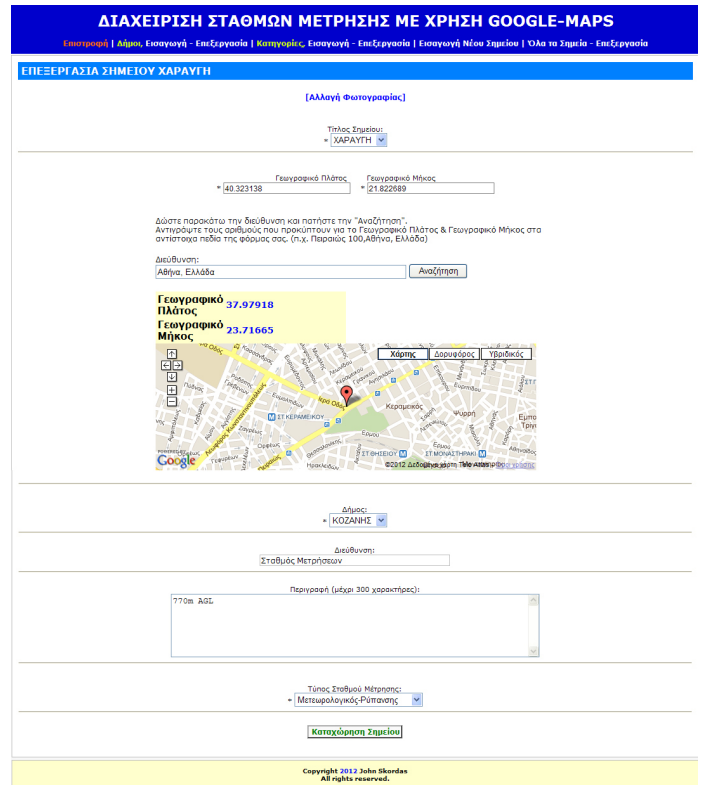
ΔΙΑΧΕΙΡΙΣΗ ΣΤΑΘΜΩΝ ΜΕΤΡΗΣΗΣ ΜΕ ΧΡΗΣΗ GOOGLE-MAPS

Επιστροφή | Δήμοι, Εισαγωγή - Επεξεργασία | Κατηγορίες, Εισαγωγή - Επεξεργασία | Εισαγωγή Νέου Σημείου | Όλα τα Σημεία - Επεξεργασία

ΕΠΕΞΕΡΓΑΣΙΑ ΣΗΜΕΙΟΥ ΧΑΡΑΥΓΗ

[Αλλαγή Φωτογραφίας]

Τίτλος Σημείου:
* ΧΑΡΑΥΓΗ

Γεωγραφικό Πλάτος
* 40.323138
Γεωγραφικό Μήκος
* 21.822689

Δώστε παρακάτω την διεύθυνση και πατήστε την "Αναζήτηση".
Αντιγράψτε τους αριθμούς που προκύπτουν για το Γεωγραφικό Πλάτος & Γεωγραφικό Μήκος στο αντίστοιχα πεδία της φόρμας σας. (π.χ. Πειραιώς 100,Αθήνα, Ελλάδα)

Διεύθυνση:
Αθήνα, Ελλάδα
Αναζήτηση

Γεωγραφικό Πλάτος 37.97918
Γεωγραφικό Μήκος 23.71665

Χάρτης Δορυφόρος Υβριδικός
ΣΤ ΚΕΡΑΜΕΙΚΟΥ
Κεραμεικός
Ψυρρή
ΣΤ ΘΗΣΕΙΟ
ΣΤ ΜΟΝΑΣΤΗΡΑΚΙ
©2012 Δεδομένα χάρτη Tele Atlas - Όροι χρήσης

Δήμος:
* ΚΟΖΑΝΗΣ

Διεύθυνση:
Σταθμός Μετρήσεων

Περιγραφή (μέχρι 300 χαρακτήρες):
770m AGL

Τύπος Σταθμού Μέτρησης:
* Μετεωρολογικός-Ρύπανσης

Καταχώρηση Σημείου

Copyright 2012 John Skordas
All rights reserved.